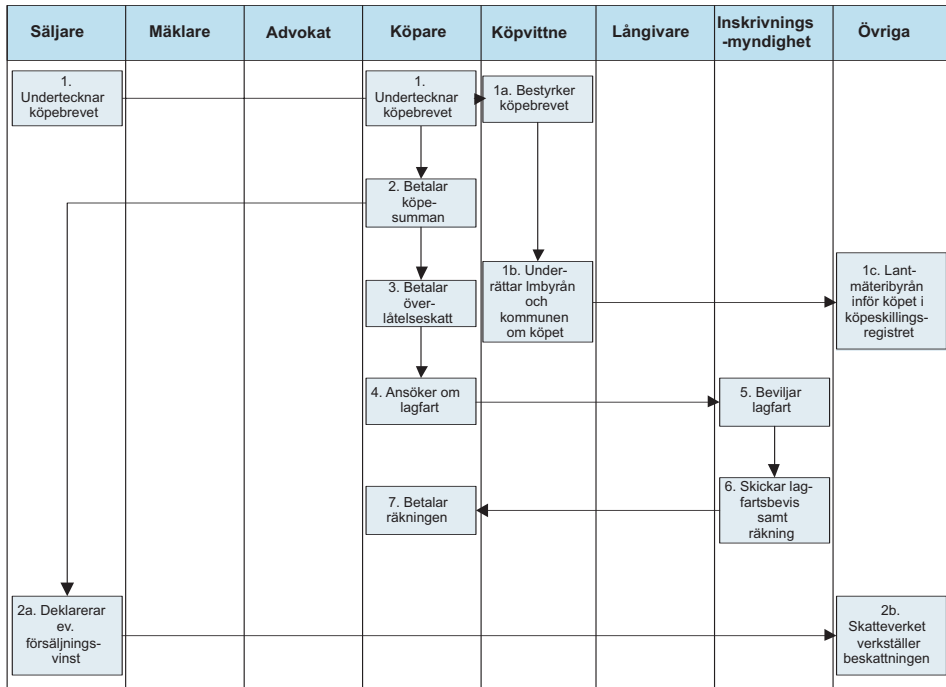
| Säljare | Mäklare | Advokat | Köpare | Köpvittne | Långivare | Inskrivningsmyndighet | Övriga |
|---|---|---|---|---|---|---|---|

1. Undertecknar köpebrevet

1. Undertecknar köpebrevet

1a. Bestyrker köpebrevet

2. Betalar köpesumman

1b. Underrättar lmbyrån och kommunen om köpet

1c. Lantmäteribyrån inför köpet i köpeskillingsregistret

3. Betalar överlåtelseskatt

4. Ansöker om lagfart

5. Beviljar lagfart

6. Skickar lagfartsbevis samt räkning

7. Betalar räkningen

2a. Deklarerar ev. försäljningsvinst

2b. Skatteverket verkställer beskattningen